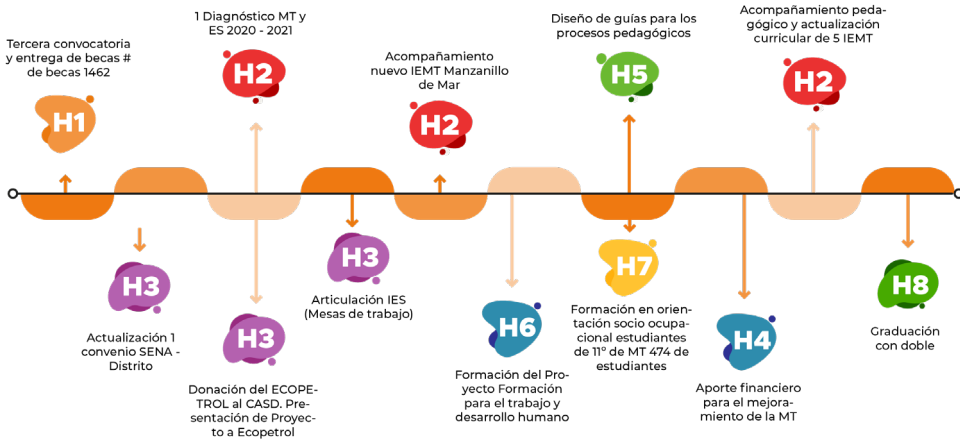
Tercera convocatoria y entrega de becas # de becas 1462

H1

1 Diagnóstico MT y ES 2020 - 2021

H2

Acompañamiento nuevo IEMT Manzanillo de Mar

H2

Diseño de guías para los procesos pedagógicos

H5

Acompañamiento pedagógico y actualización curricular de 5 IEMT

H2

H3

Actualización 1 convenio SENA - Distrito

H3

Donación del ECOPETROL al CASD. Presentación de Proyecto a Ecopetrol

H3

Articulación IES (Mesas de trabajo)

H6

Formación del Proyecto Formación para el trabajo y desarrollo humano

H7

Formación en orientación socio ocupacional estudiantes de 11° de MT 474 de estudiantes

H4

Aporte financiero para el mejoramiento de la MT

H8

Graduación con doble